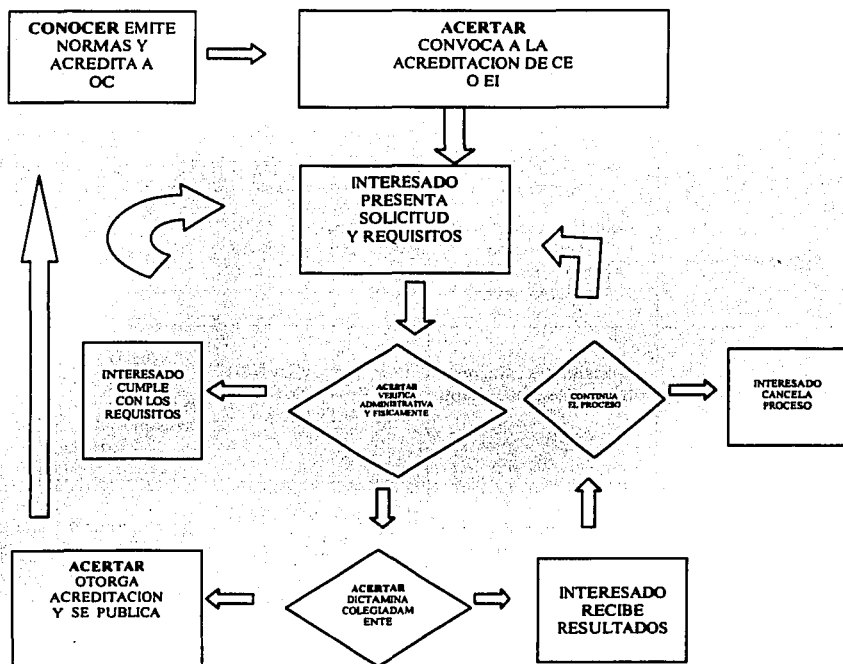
CONOCER EMITE NORMAS Y ACREDITA A OC

ACERTAR CONVOCA A LA ACREDITACION DE CE O EI

INTERESADO PRESENTA SOLICITUD Y REQUISITOS

INTERESADO CUMPLE CON LOS REQUISITOS

ACERTAR VERIFICA ADMINISTRATIVA Y FISICAMENTE

CONTINUA EL PROCESO

INTERESADO CANCELA PROCESO

ACERTAR OTORGA ACREDITACION Y SE PUBLICA

ACERTAR DICTAMINA COLEGIADAM ENTE

INTERESADO RECIBE RESULTADOS